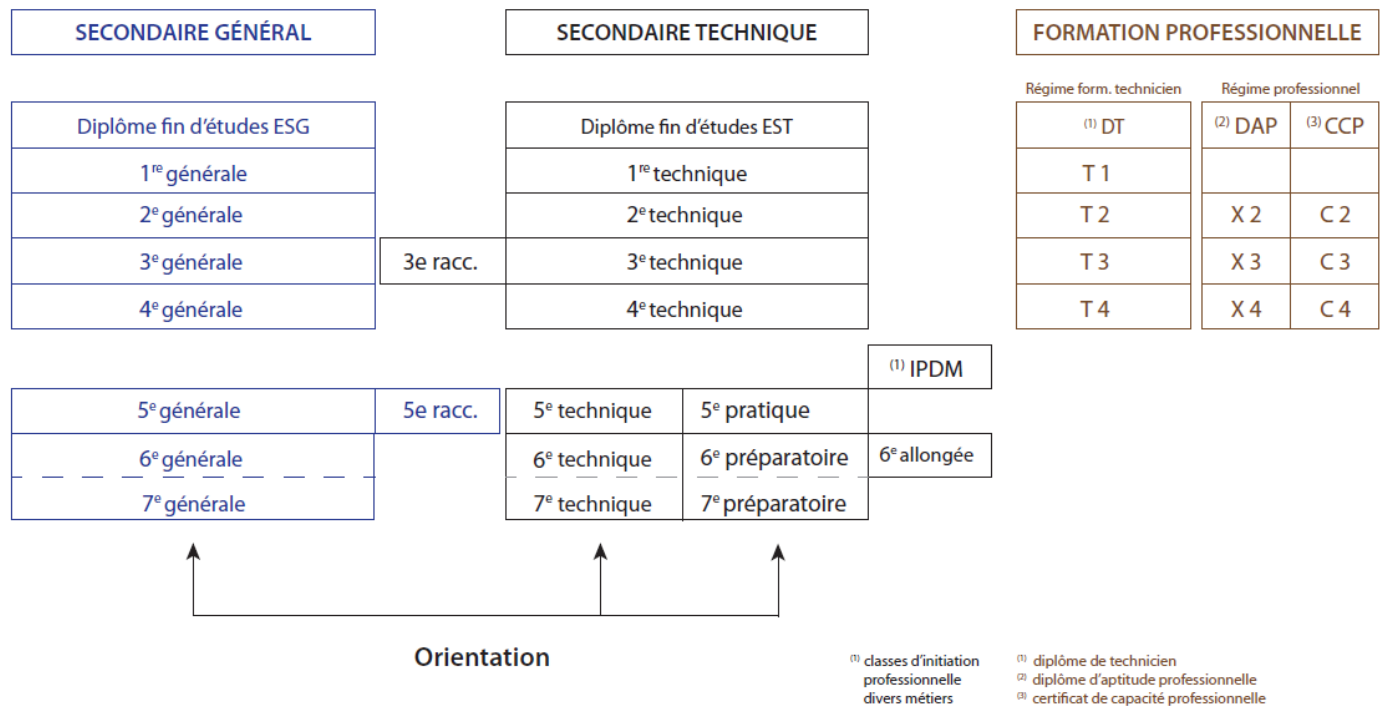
SECONDAIRE GÉNÉRAL

SECONDAIRE TECHNIQUE

FORMATION PROFESSIONNELLE

Régime form. technicien

Régime professionnel

Diplôme fin d'études ESG
$1^{re}$ générale
$2^{e}$ générale
$3^{e}$ générale
$4^{e}$ générale

3e racc.

Diplôme fin d'études EST
$1^{re}$ technique
$2^{e}$ technique
$3^{e}$ technique
$4^{e}$ technique

| $^{(1)}$ DT | $^{(2)}$ DAP | $^{(3)}$ CCP |
|---|---|---|
| T 1 | | |
| T 2 | X 2 | C 2 |
| T 3 | X 3 | C 3 |
| T 4 | X 4 | C 4 |

$^{(1)}$ IPDM

$5^{e}$ générale
5e racc.
$5^{e}$ technique
$5^{e}$ pratique

$6^{e}$ générale
$6^{e}$ technique
$6^{e}$ préparatoire
$6^{e}$ allongée

$7^{e}$ générale
$7^{e}$ technique
$7^{e}$ préparatoire

Orientation

$^{(1)}$ classes d'initiation professionnelle divers métiers

$^{(1)}$ diplôme de technicien
$^{(2)}$ diplôme d'aptitude professionnelle
$^{(3)}$ certificat de capacité professionnelle